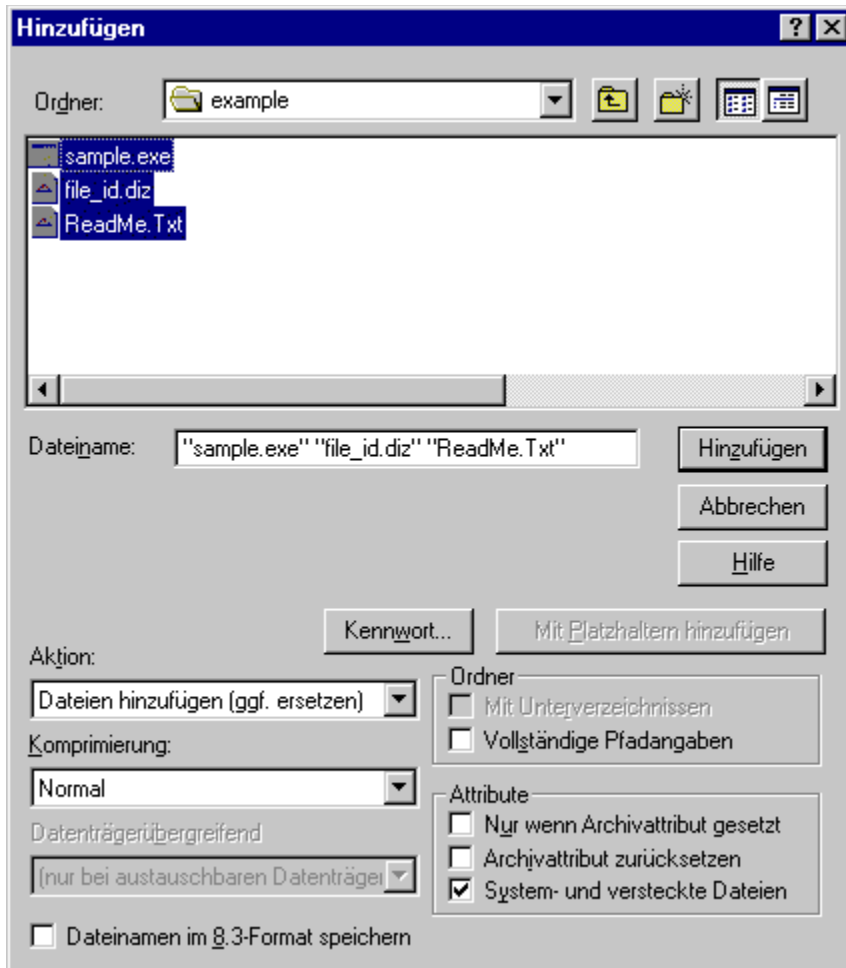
Hinzufügen

? X

Ordner: example

sample.exe
file_id.diz
ReadMe.Txt

Dateiname: "sample.exe" "file_id.diz" "ReadMe.Txt"

Hinzufügen

Abbrechen

Hilfe

Kennwort...

Mit Platzhaltern hinzufügen

Aktion:

Dateien hinzufügen (ggf. ersetzen)

Komprimierung:

Normal

Datenträgerübergreifend

(nur bei austauschbaren Datenträger

Ordner

Mit Unterverzeichnissen

Vollständige Pfadangaben

Attribute

Nur wenn Archivattribut gesetzt

Archivattribut zurücksetzen

System- und versteckte Dateien

Dateinamen im 8.3-Format speichern